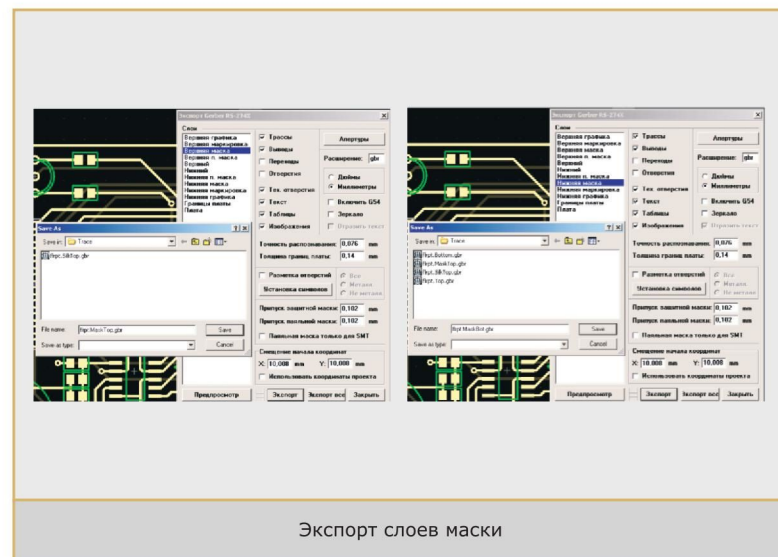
Экспорт Gerber RS-274X

Слои
Верхняя графика
Верхняя маркировка
Верхняя маска
Верхняя п. маска
Верхний
Нижний
Нижняя п. маска
Нижняя маска
Нижняя маркировка
Нижняя графика
Границы платы
Плата

Трассы
Выводы
Переходы
Отверстия
Тех. отверстия
Текст
Таблицы
Изображение

Апертуры
Расширение: gbr
Дюймы
Миллиметры
Включить G54
Зеркало
Отразить текст

Save As
Save in: Trace
fkpt.SilkTop.gbr
File name: fkpt.MaskTop.gbr
Save as type:
Save
Cancel

Точность расположения: 0,076 mm
Толщина границ платы: 0,14 mm
Разметка отверстий
Все
Металл.
Не металл
Установка символов
Припуск защитной маски: 0,102 mm
Припуск паяльной маски: 0,102 mm
Паяльная маска только для SMT
Смещение начала координат
X: 10,000 mm Y: 10,000 mm
Использовать координаты проекта
Предпросмотр
Экспорт
Экспорт все
Закрыть

Экспорт Gerber RS-274X

Слои
Верхняя графика
Верхняя маркировка
Верхняя маска
Верхняя п. маска
Верхний
Нижний
Нижняя п. маска
Нижняя маска
Нижняя маркировка
Нижняя графика
Границы платы
Плата

Трассы
Выводы
Переходы
Отверстия
Тех. отверстия
Текст
Таблицы
Изображение

Апертуры
Расширение: gbr
Дюймы
Миллиметры
Включить G54
Зеркало
Отразить текст

Save As
Save in: Trace
fkpt.Bottom.gbr
fkpt.MaskTop.gbr
fkpt.SilkTop.gbr
fkpt.Top.gbr
File name: fkpt.MaskBot.gbr
Save as type:
Save
Cancel

Точность расположения: 0,076 mm
Толщина границ платы: 0,14 mm
Разметка отверстий
Все
Металл.
Не металл
Установка символов
Припуск защитной маски: 0,102 mm
Припуск паяльной маски: 0,102 mm
Паяльная маска только для SMT
Смещение начала координат
X: 10,000 mm Y: 10,000 mm
Использовать координаты проекта
Предпросмотр
Экспорт
Экспорт все
Закрыть

Экспорт слоев маски